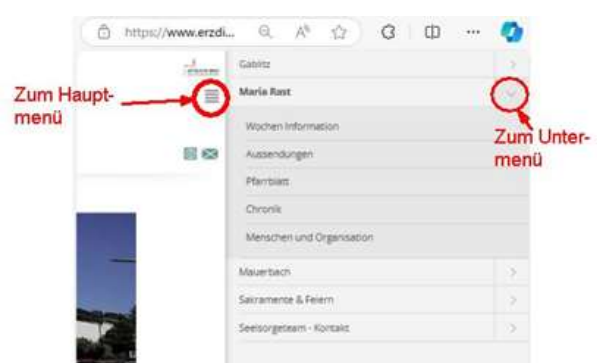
https://www.erzdi...

Zum Hauptmenü

Gablitz

Maria Rast

Zum Untermenü

Wochen Information

Aussendungen

Pfarrblatt

Chronik

Menschen und Organisation

Mauerbach

Sakramente & Feiern

Seelsorgeteam - Kontakt